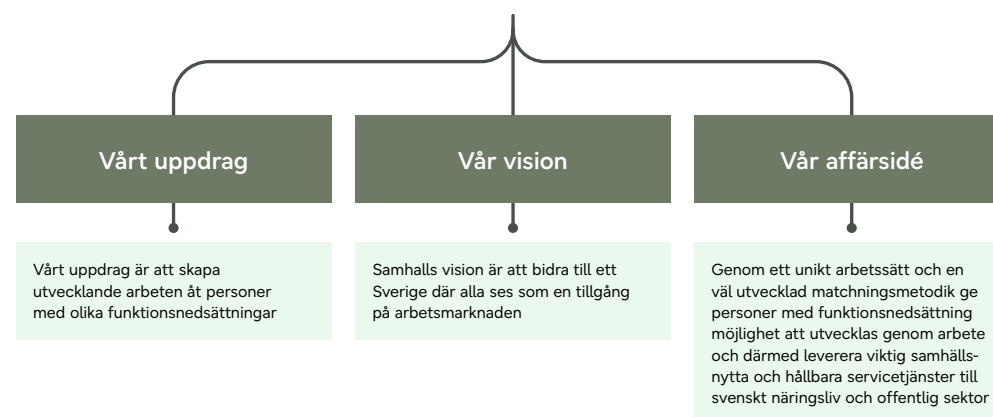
Vårt uppdrag

Vår vision

Vår affärsidé

Vårt uppdrag är att skapa utvecklande arbeten åt personer med olika funktionsnedsättningar

Samhalls vision är att bidra till ett Sverige där alla ses som en tillgång på arbetsmarknaden

Genom ett unikt arbetssätt och en väl utvecklad matchningsmetodik ge personer med funktionsnedsättning möjlighet att utvecklas genom arbete och därmed leverera viktig samhällsnytta och hållbara servicetjänster till svenskt näringsliv och offentlig sektor